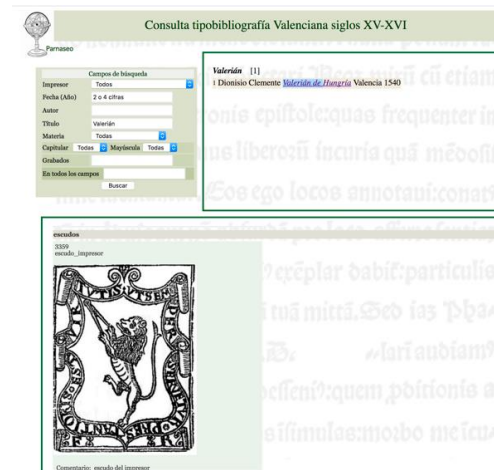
Parnaseo

Consulta tipobibliografía Valenciana siglos XV-XVI

Campos de búsqueda

| | |
|---|---|
| Impresor | Todos |
| Fecha (Año) | 2 o 4 cifras |
| Autor | |
| Título | Valerián |
| Materia | Todas |
| Capitular | Todas |
| Mayúscula | Todas |
| Grabados | |
| En todos los campos | |

Buscar

Valerián [1]
i Dionisio Clemente Valerián de Hungría Valencia 1540

escudos
3359
escudo_impresor

Comentario: escudo del impresor